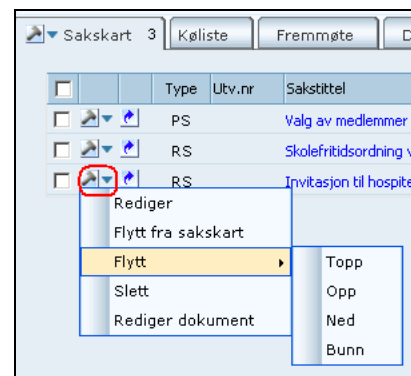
Sakskart 3 | Køliste | Fremmøte | D

| | | Type | Utv.nr | Sakstittel |
|---|---|---|---|---|
| | | PS | | Valg av medlemmer |
| | | RS | | Skolefritidsordning v |
| | | RS | | Invitasjon til hospite |

Rediger
Flytt fra sakskart
Flytt
Slett
Rediger dokument

Topp
Opp
Ned
Bunn